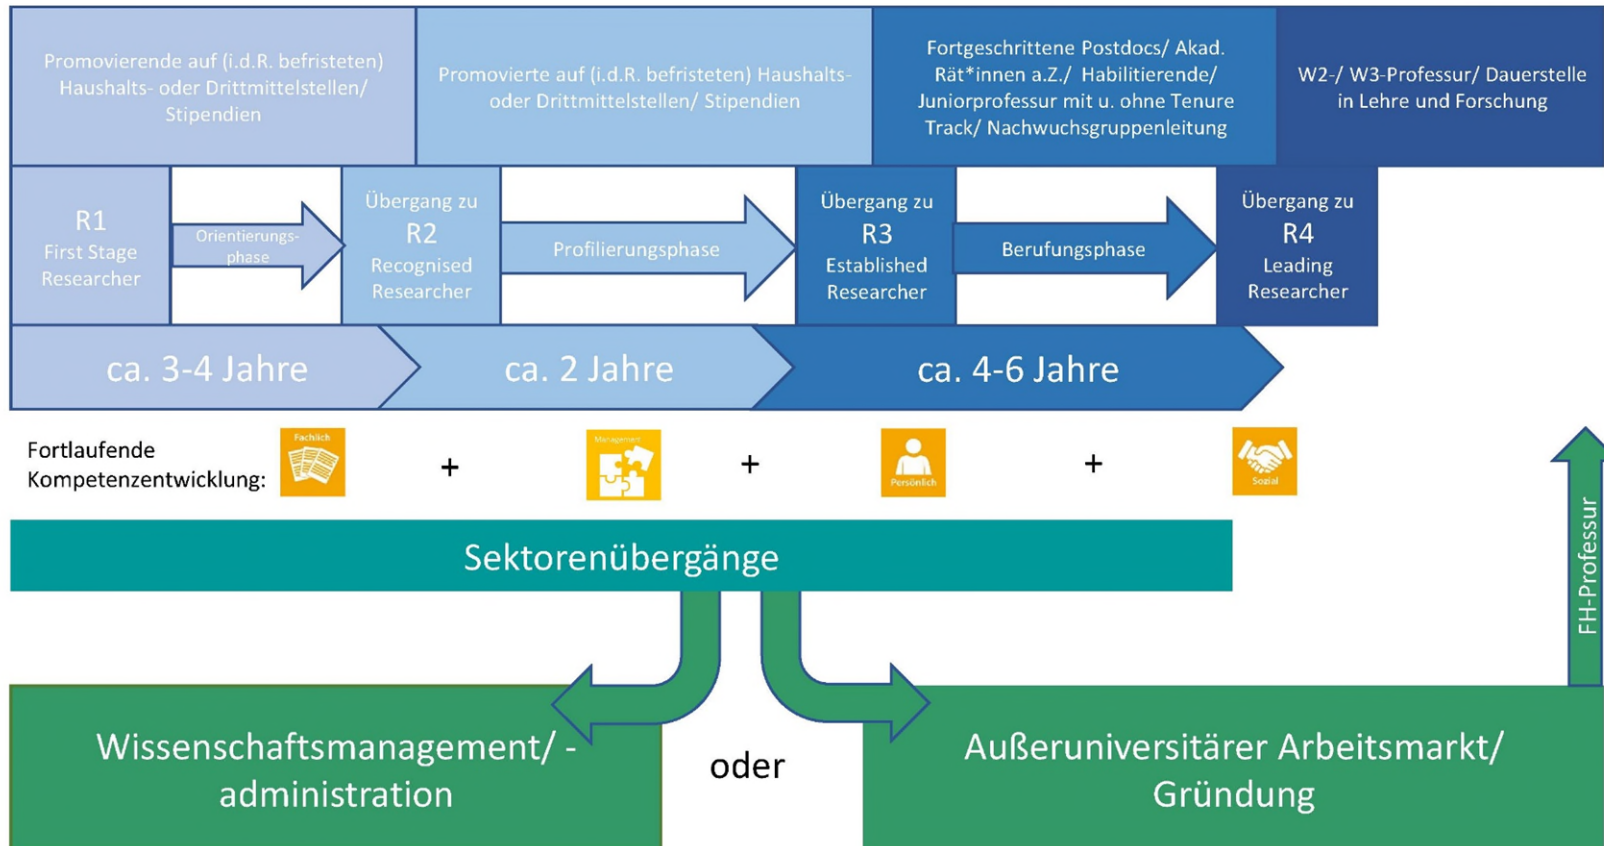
Promovierende auf (i.d.R. befristeten) Haushalts- oder Drittmittelstellen/ Stipendien

Promovierte auf (i.d.R. befristeten) Haushalts- oder Drittmittelstellen/ Stipendien

Fortgeschrittene Postdocs/ Akad. Rät*innen a.Z./ Habilitierende/ Juniorprofessur mit u. ohne Tenure Track/ Nachwuchsgruppenleitung

W2-/ W3-Professur/ Dauerstelle in Lehre und Forschung

R1
First Stage Researcher

Orientierungsphase

Übergang zu
R2
Recognised Researcher

Profilierungsphase

Übergang zu
R3
Established Researcher

Berufungsphase

Übergang zu
R4
Leading Researcher

ca. 3-4 Jahre

ca. 2 Jahre

ca. 4-6 Jahre

Fortlaufende Kompetenzentwicklung:

Fachlich

+

Management

+

Persönlich

+

Sozial

Sektorenübergänge

FH-Professur

Wissenschaftsmanagement/ -administration

oder

Außeruniversitärer Arbeitsmarkt/ Gründung